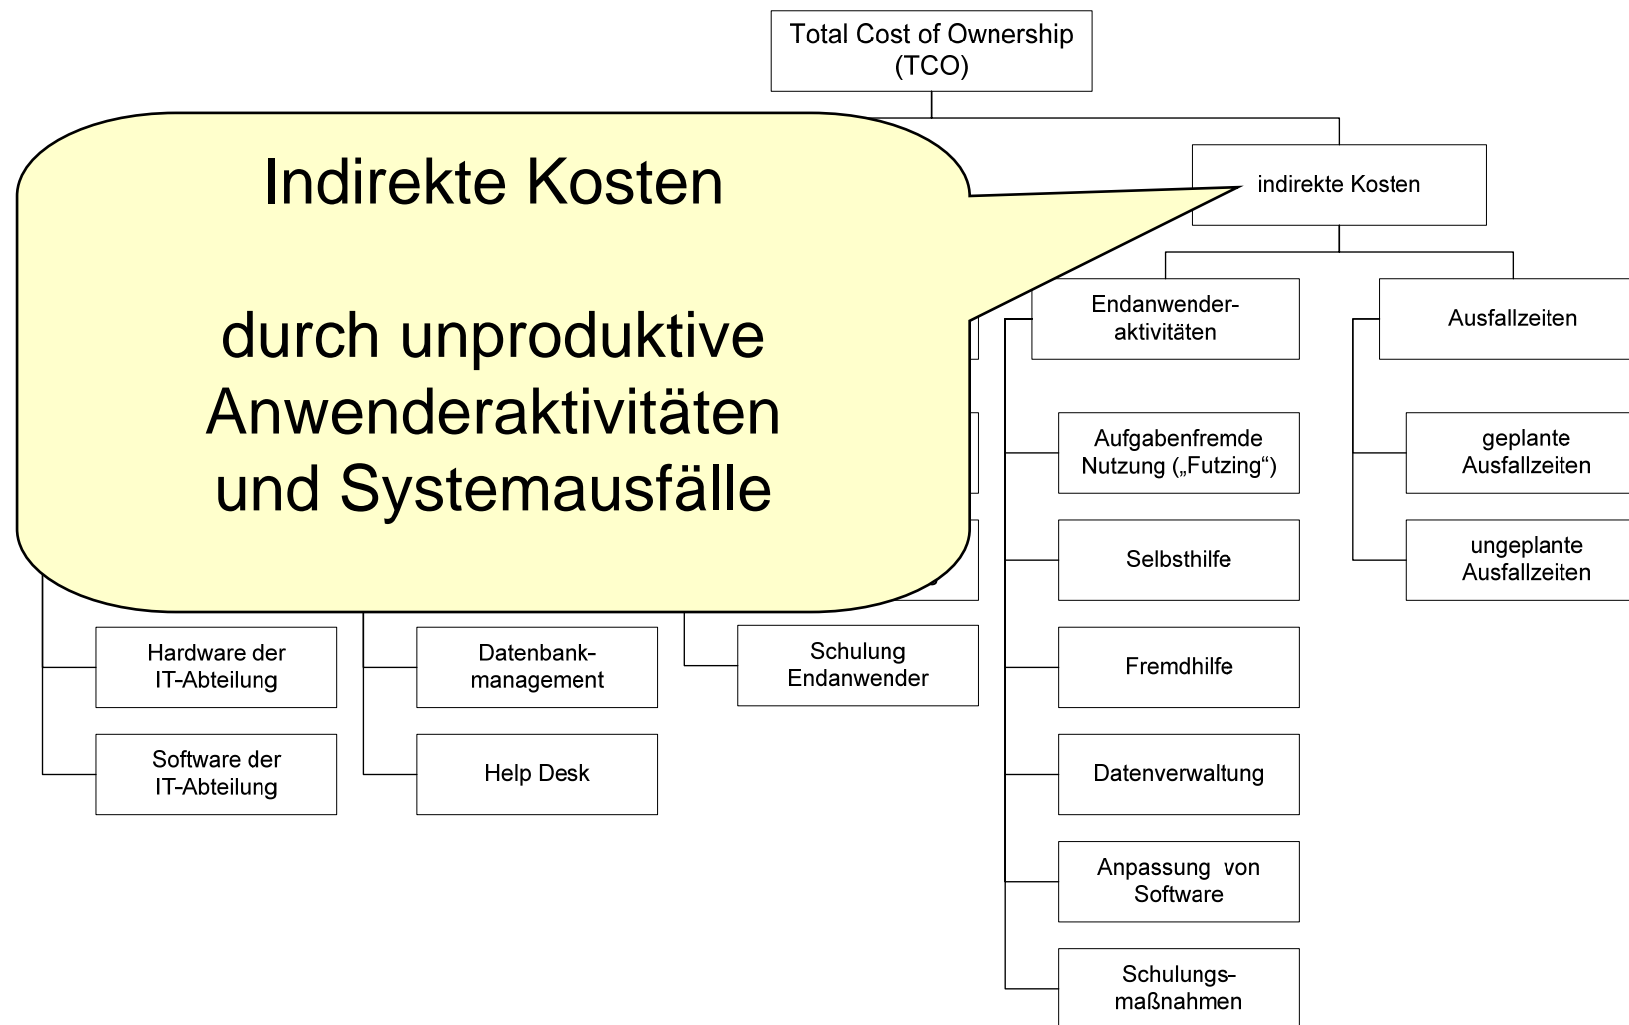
Total Cost of Ownership (TCO)

Indirekte Kosten

durch unproduktive Anwenderaktivitäten und Systemausfälle

indirekte Kosten

Endanwender-aktivitäten

Ausfallzeiten

Aufgabenfremde Nutzung („Futzing")

Selbsthilfe

Fremdhilfe

Datenverwaltung

Anpassung von Software

Schulungs-maßnahmen

geplante Ausfallzeiten

ungeplante Ausfallzeiten

Hardware der IT-Abteilung

Software der IT-Abteilung

Datenbank-management

Help Desk

Schulung Endanwender